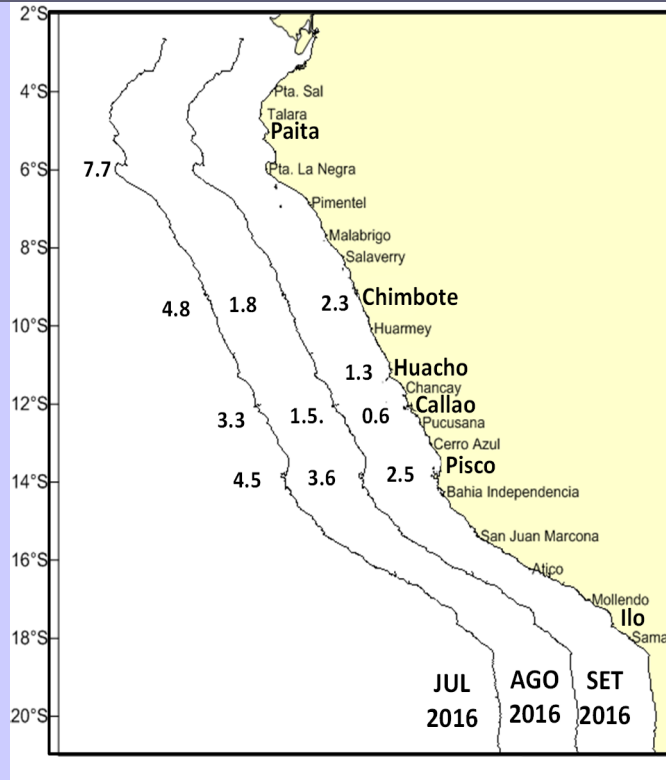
2°S
4°S
6°S
8°S
10°S
12°S
14°S
16°S
18°S
20°S

Pta. Sal
Talara
Paita
Pta. La Negra
Pimentel
Malabrigo
Salaverry
Chimbote
Huarmey
Huacho
Chancay
Callao
Pucusana
Cerro Azul
Pisco
Bahia Independencia
San Juan Marcona
Atico
Mollendo
Ilo
Sama

7.7
4.8
1.8
2.3
1.3
3.3
1.5.
0.6
4.5
3.6
2.5

JUL 2016
AGO 2016
SET 2016